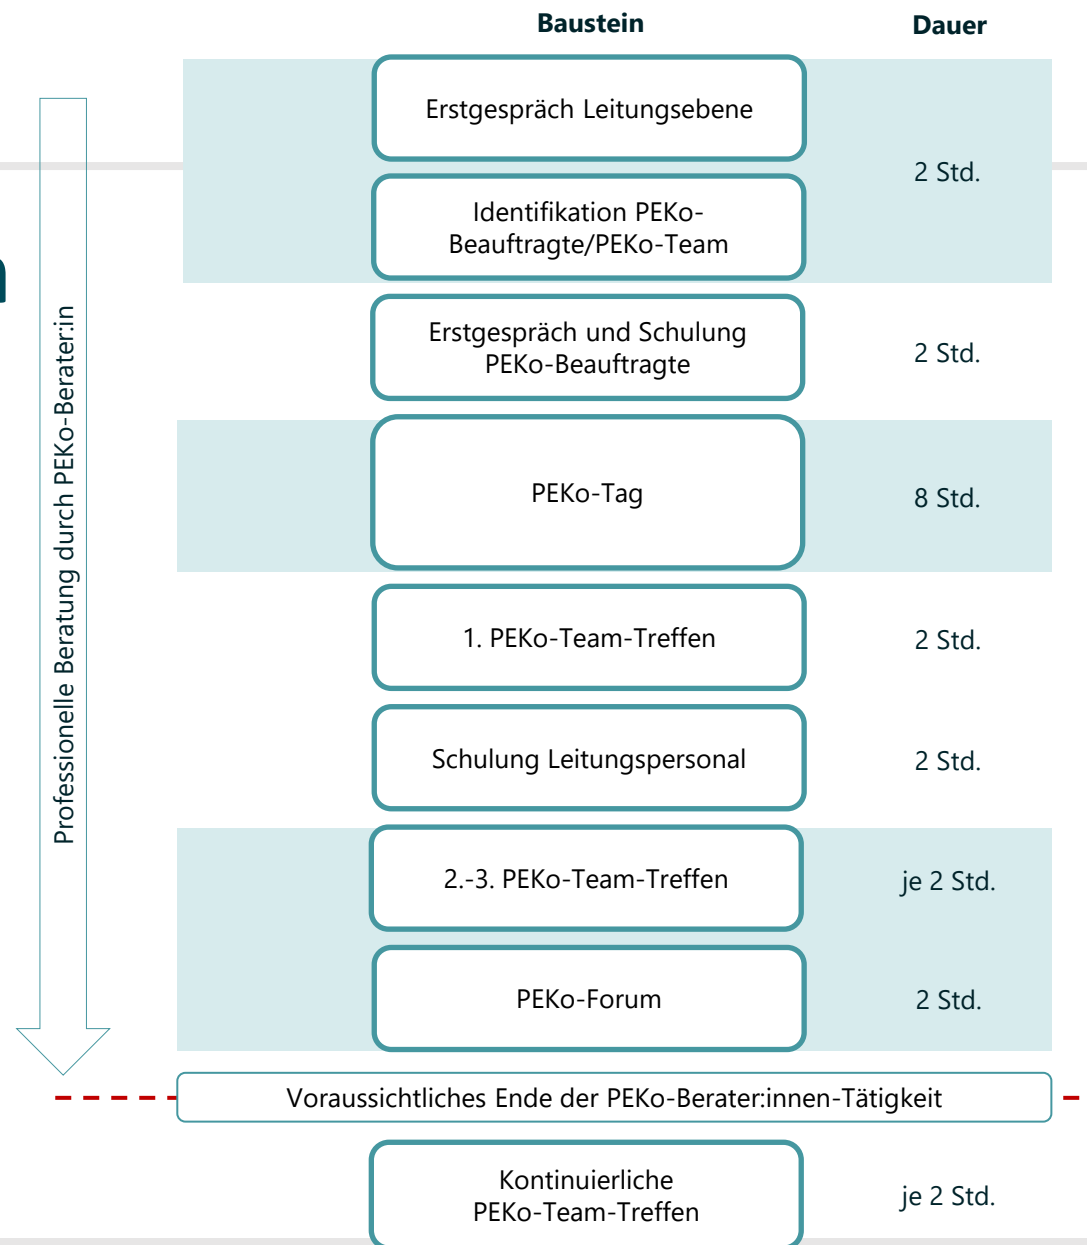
| Baustein | Dauer |
|---|---|
| Erstgespräch Leitungsebene | 2 Std. |
| Identifikation PEKo-Beauftragte/PEKo-Team | |
| Erstgespräch und Schulung PEKo-Beauftragte | 2 Std. |
| PEKo-Tag | 8 Std. |
| 1. PEKo-Team-Treffen | 2 Std. |
| Schulung Leitungspersonal | 2 Std. |
| 2.-3. PEKo-Team-Treffen | je 2 Std. |
| PEKo-Forum | 2 Std. |

Professionelle Beratung durch PEKo-Berater:in

Voraussichtliches Ende der PEKo-Berater:innen-Tätigkeit

| Kontinuierliche PEKo-Team-Treffen | je 2 Std. |
|---|---|